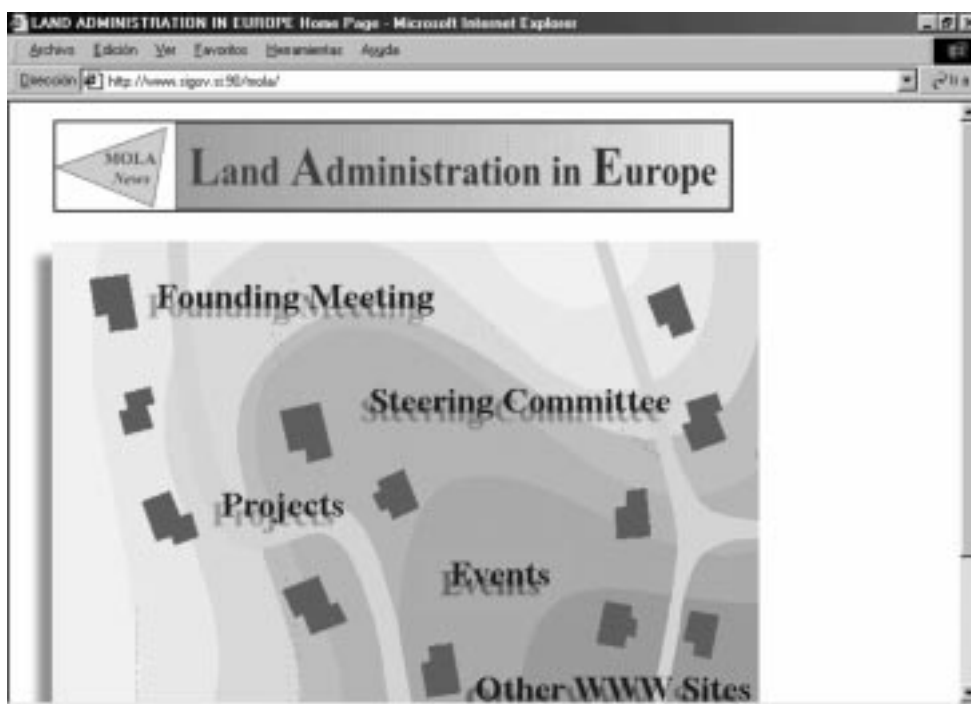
LAND ADMINISTRATION IN EUROPE Home Page - Microsoft Internet Explorer

Archivo Edición Ver Favoritos Herramientas Ayuda

Dirección http://www.sigov.si:90/mola/

MOLA News

Land Administration in Europe

Founding Meeting

Steering Committee

Projects

Events

Other WWW Sites